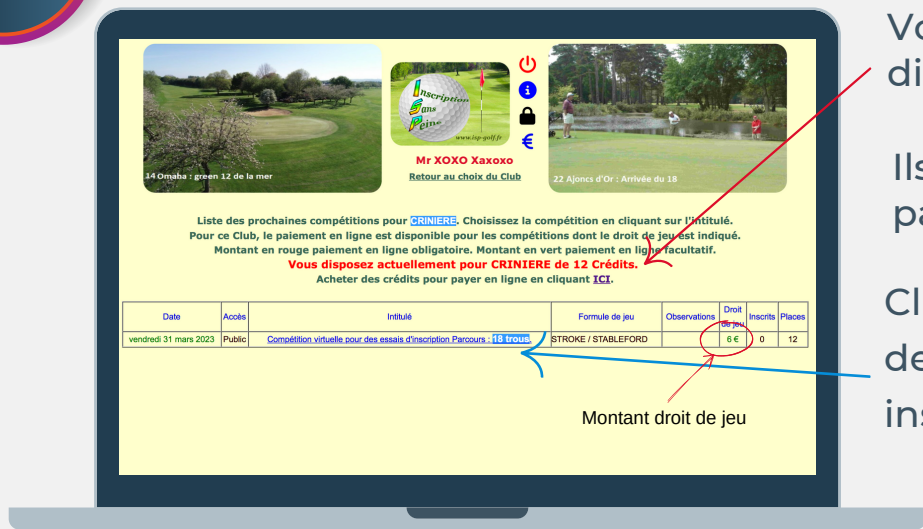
14 Omaha : green 12 de la mer

Inscription Sans Peine
www.isp-golf.fr

Mr XOXO Xaxoxo

Retour au choix du Club

22 Ajoncs d'Or : Arrivée du 18

Vo
di

Ils
pa

Cl
de
ins

Liste des prochaines compétitions pour CRINIERE. Choisissez la compétition en cliquant sur l'intitulé.
Pour ce Club, le paiement en ligne est disponible pour les compétitions dont le droit de jeu est indiqué.
Montant en rouge paiement en ligne obligatoire. Montant en vert paiement en ligne facultatif.
Vous disposez actuellement pour CRINIERE de 12 Crédits.
Acheter des crédits pour payer en ligne en cliquant ICI.

| Date | Accès | Intitulé | Formule de jeu | Observations | Droit de jeu | Inscrits | Places |
|---|---|---|---|---|---|---|---|
| vendredi 31 mars 2023 | Public | Compétition virtuelle pour des essais d'inscription Parcours : 18 trous | STROKE / STABLEFORD | | 6 € | 0 | 12 |

Montant droit de jeu